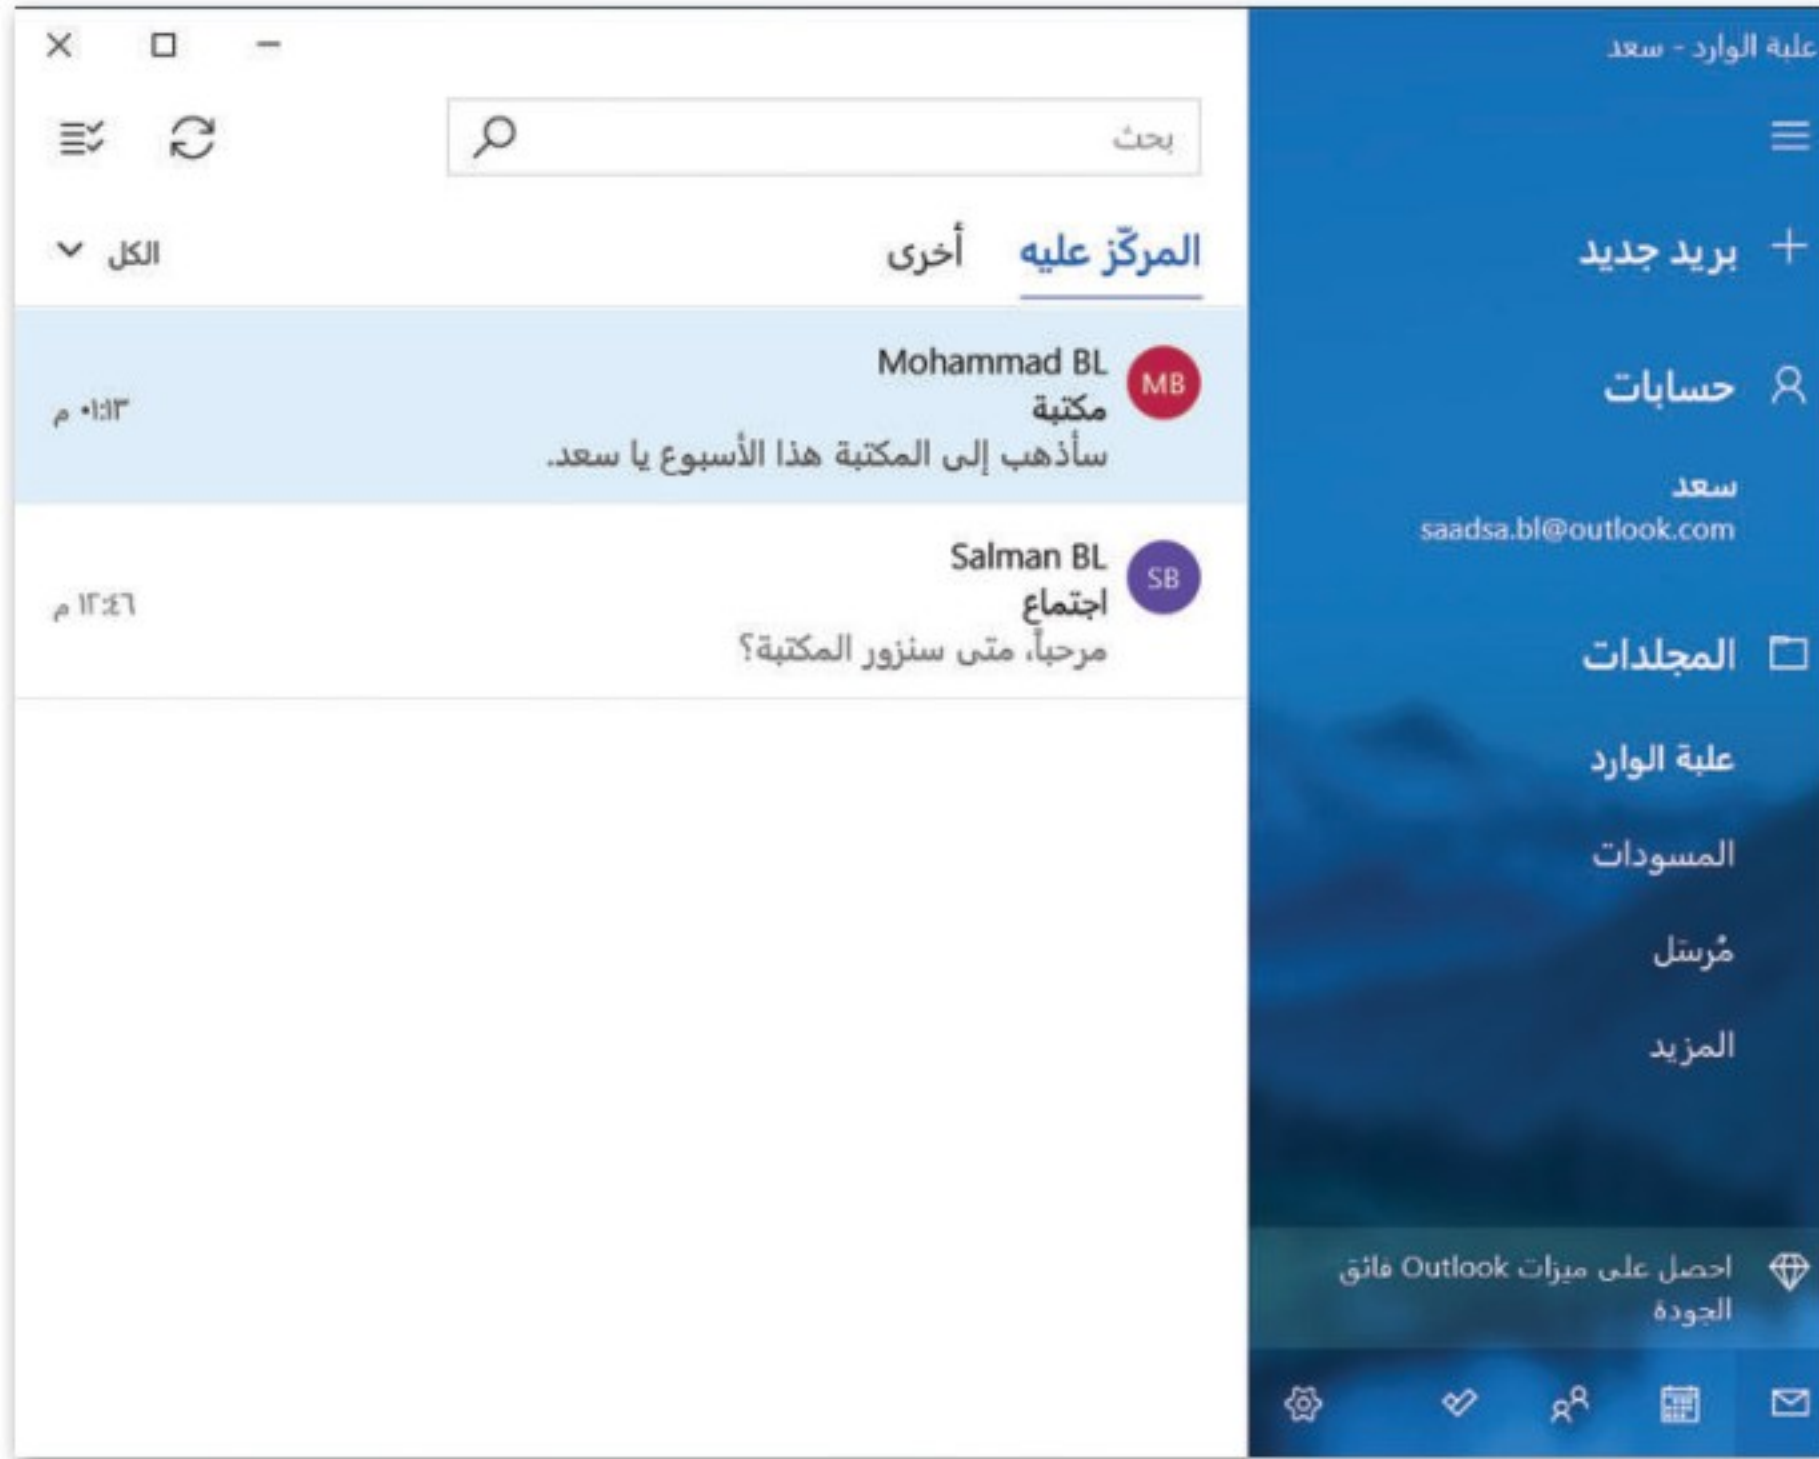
علبة الوارد - سعد

بحث

+ بريد جديد

حسابات

سعد
saadsa.bl@outlook.com

المجلدات

علبة الوارد

المسودات

مُرسَل

المزيد

احصل على ميزات Outlook فائق الجودة

المركّز عليه
أخرى
الكل

MB
Mohammad BL
مكتبة
سأذهب إلى المكتبة هذا الأسبوع يا سعد.
٠١:١٣ م

SB
Salman BL
اجتماع
مرحباً، متى سنزور المكتبة؟
١٢:٤٦ م